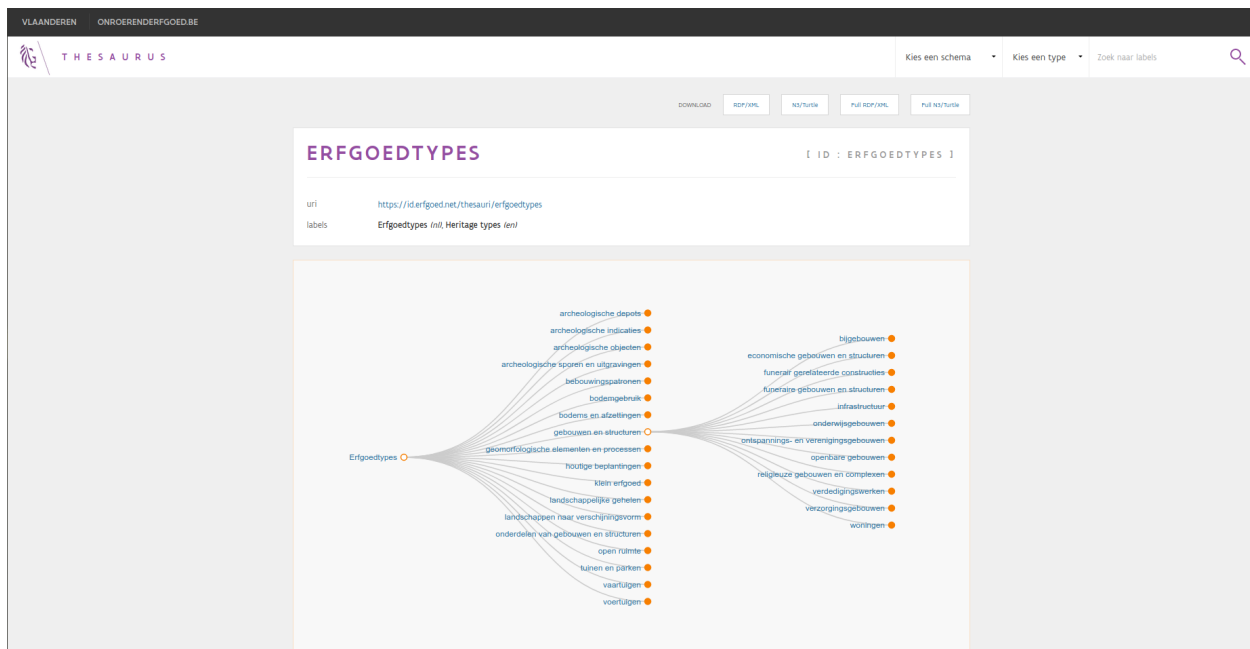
VLAANDEREN ONROERENDERFGOED.BE

THESAURUS

Kies een schema Kies een type Zoek naar labels

DOWNLOAD RDF/XML N3/Turtle Full RDF/XML Full N3/Turtle

ERFGOEDTYPES

[ ID : ERFGOEDTYPES ]

uri https://id.erfgoed.net/thesauri/erfgoedtypes

labels Erfgoedtypes (nl), Heritage types (en)

Erfgoedtypes

archeologische depots
archeologische indicaties
archeologische objecten
archeologische sporen en uitgravingen
bebouwingspatronen
bodemgebruik
bodems en afzettingen
gebouwen en structuren
geomorfologische elementen en processen
houtige beplantingen
klein erfgoed
landschappelijke gehelen
landschappen naar verschijningsvorm
onderdelen van gebouwen en structuren
open ruimte
tuinen en parken
vaartuigen
voertuigen

bijgebouwen
economische gebouwen en structuren
funerair gerelateerde constructies
funeraire gebouwen en structuren
infrastructuur
onderwijsgebouwen
ontspannings- en verenigingsgebouwen
openbare gebouwen
religieuze gebouwen en complexen
verdedigingswerken
verzorgingsgebouwen
woningen